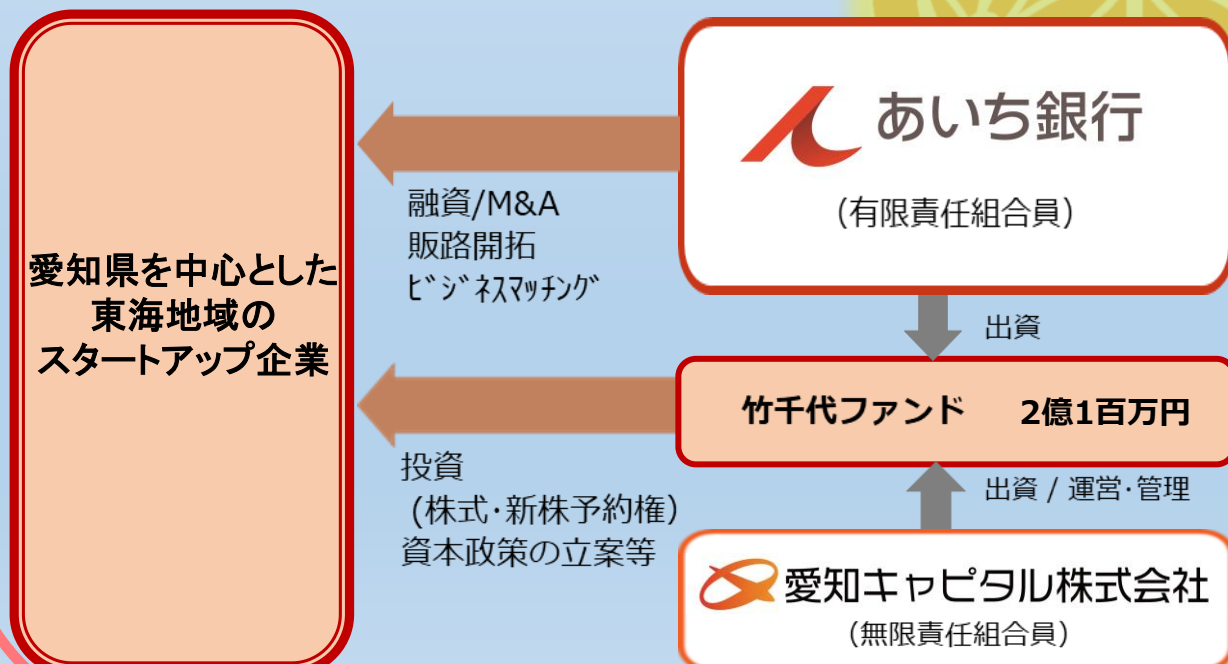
愛知県を中心とした
東海地域の
スタートアップ企業

融資/M&A
販路開拓
ﾋﾞｼﾞﾈｽﾏｯﾁﾝｸﾞ

あいち銀行
（有限責任組合員）

出資

竹千代ファンド　2億1百万円

投資
（株式･新株予約権）
資本政策の立案等

出資 / 運営･管理

愛知キャピタル株式会社
（無限責任組合員）